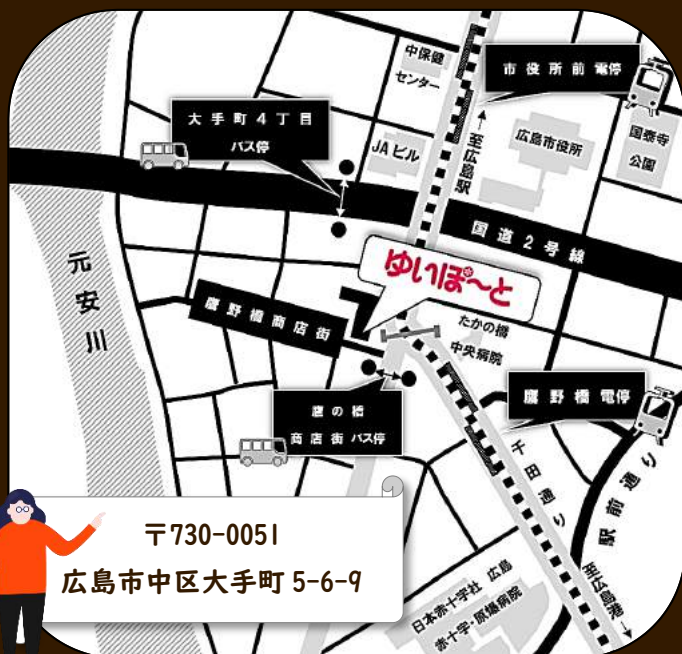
中保健
センター

市役所前電停

大手町4丁目
バス停

JAビル

至広島駅

広島市役所

国泰寺公園

国道2号線

ゆいぽ～と

元安川

鷹野橋商店街

たかの橋
中央病院

鷹野橋電停

鷹の橋
商店街バス停

千田通り

駅前通り

至広島港

〒730-0051
広島市中区大手町5-6-9

日本赤十字社 広島
赤十字・原爆病院